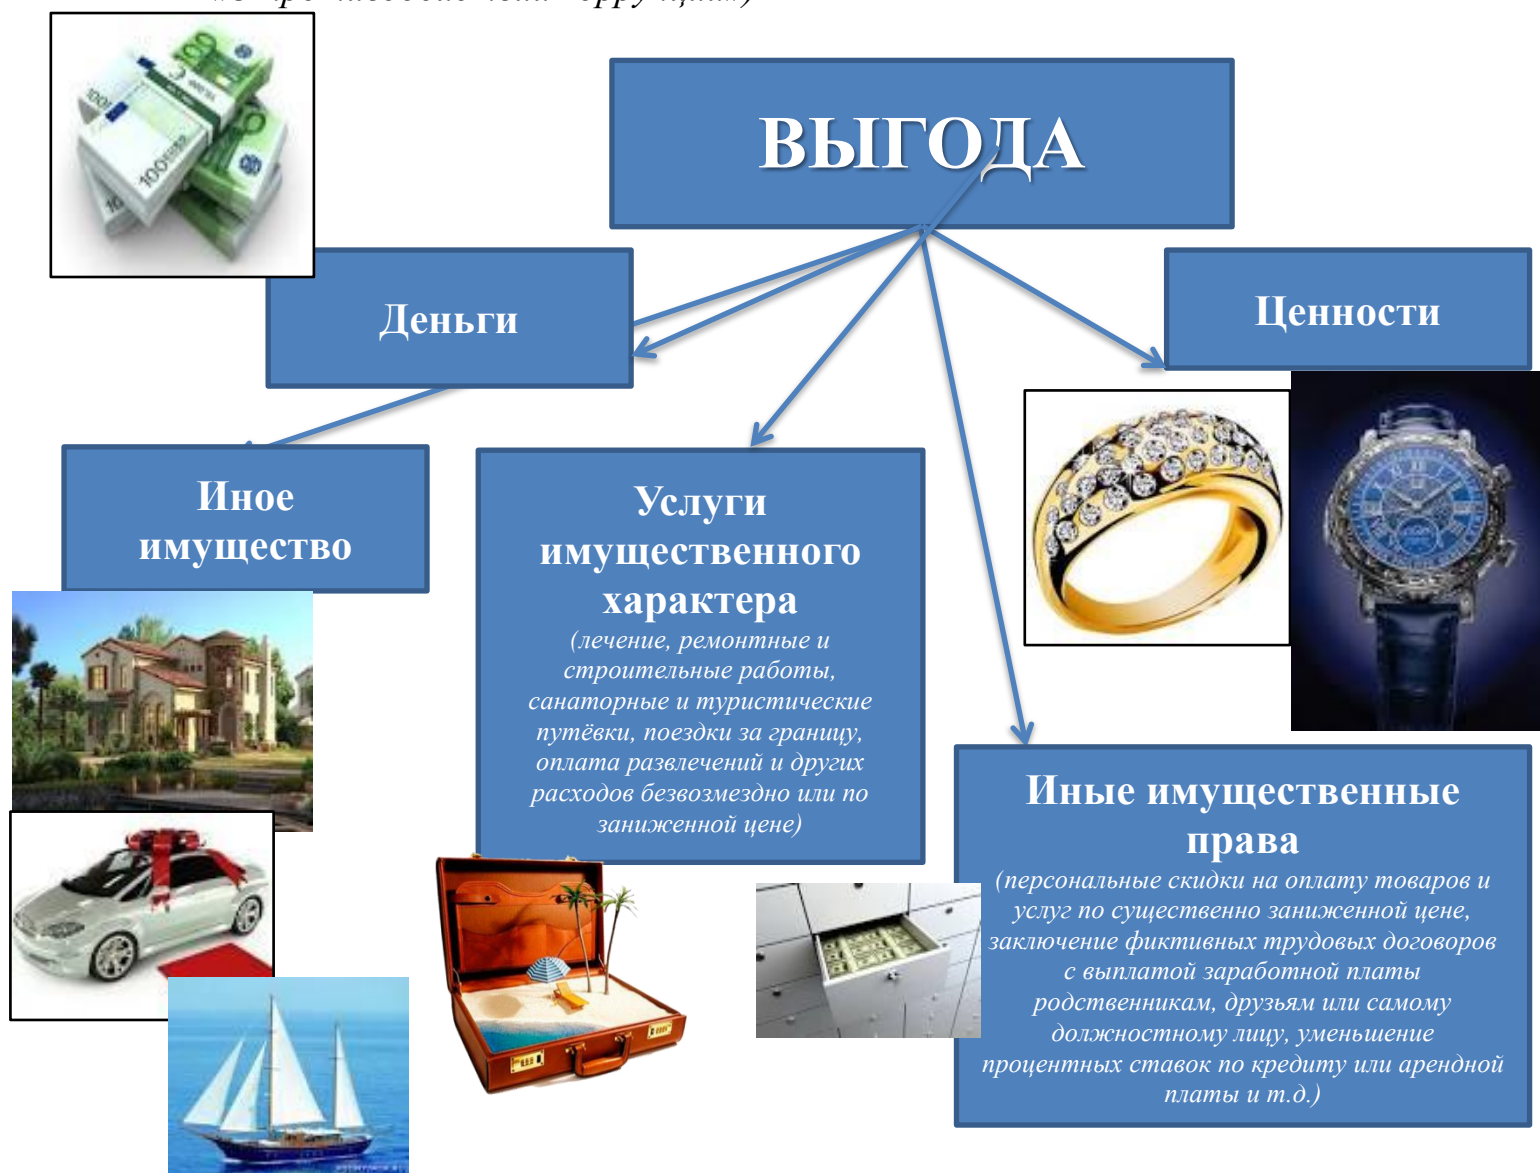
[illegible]

ВЫГОДА

Деньги

Ценности

Иное имущество

Услуги имущественного характера
(лечение, ремонтные и строительные работы, санаторные и туристические путёвки, поездки за границу, оплата развлечений и других расходов безвозмездно или по заниженной цене)

Иные имущественные права
(персональные скидки на оплату товаров и услуг по существенно заниженной цене, заключение фиктивных трудовых договоров с выплатой заработной платы родственникам, друзьям или самому должностному лицу, уменьшение процентных ставок по кредиту или арендной платы и т.д.)